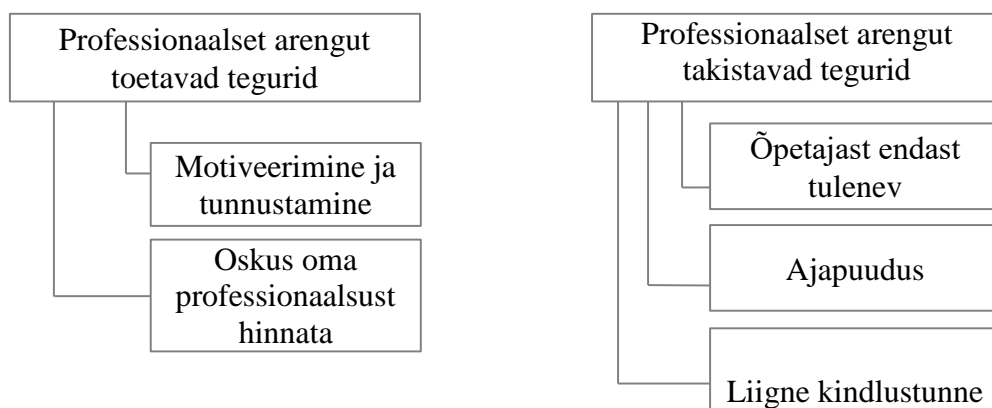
Professionaalset arengut toetavad tegurid

Motiveerimine ja tunnustamine

Oskus oma professionaalsust hinnata

Professionaalset arengut takistavad tegurid

Õpetajast endast tulenev

Ajapuudus

Liigne kindlustunne